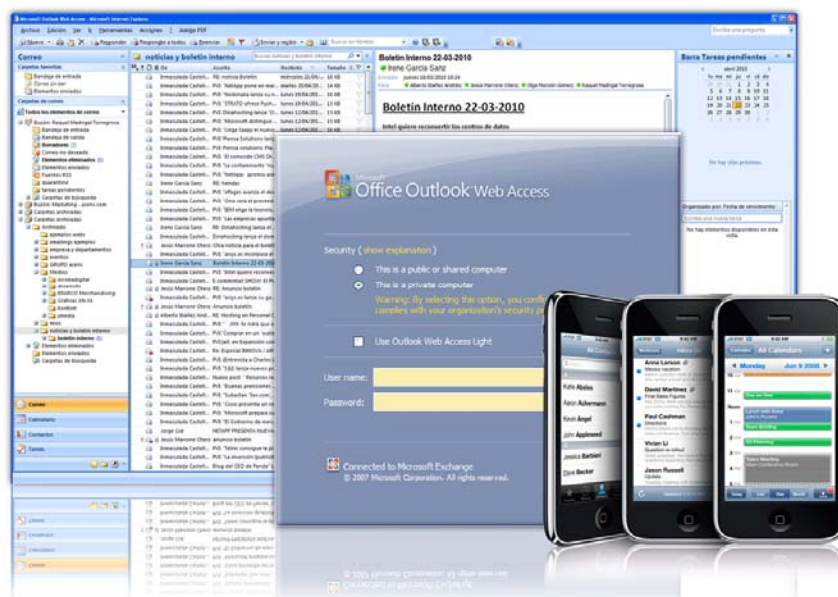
Microsoft Outlook Web Access - Microsoft Internet Explorer

Archivo Edición Ver Ir Herramientas Acciones ? Adobe PDF

Nuevo Responder Responder a todos Reenviar Enviar y recibir Buscar en libretas

Escriba una pregunta

Correo

Carpetas favoritas
Bandeja de entrada
Correo sin leer
Elementos enviados

Carpetas de correo
Todos los elementos de correo

Bandeja de entrada
Bandeja de salida
Borradores
Correo no deseado
Elementos eliminados
Elementos enviados
Fuentes RSS
quarantine
tareas pendientes
Carpetas de búsqueda
Carpetas archivadas
Archivado
empresa y proyectos
eventos
GRUPO acens
Medios
noticias y boletín interno
boletín interno
Elementos eliminados
Carpetas de búsqueda

Correo
Calendario
Contactos
Tareas

noticias y boletín interno

Inmaculada Castell... RE: noticia Boletín
Inmaculada Castell... PVE: Noticia para el boletín
Inmaculada Castell... PVE: "Entrevista a Charles..."
Irene García Sanz RE: Inmaculada Castellanos
Alberto Ibáñez Arévalo RE: Novedad
Jesús Marrone Otero Otra noticia para el boletín
Jesús Marrone Otero amuco boletín

Boletín Interno 22-03-2010
Irene García Sanz
Enviado: jueves 18/03/2010 10:24
Para: Alberto Ibáñez Arévalo; Jesús Marrone Otero; Olga Morales Gómez; Raquel Madrigal Torregrosa

Boletín Interno 22-03-2010

Intel quiere reconvertir los centros de datos

Barra Tareas pendientes
abril 2010

No hay citas próximas.

Organizado por: Fecha de vencimiento
Escriba una nueva tarea
No hay elementos disponibles en esta vista.

Microsoft
Office Outlook Web Access

Security ( show explanation )
This is a public or shared computer
This is a private computer
Warning: By selecting this option, you confirm that your computer complies with your organization's security policy.

Use Outlook Web Access Light

User name:
Password:

Connected to Microsoft Exchange
© 2007 Microsoft Corporation. All rights reserved.

Anna Lucero
Mexico vacation
David Martinez
Final Sales Figures
Kevin Ángel
Directions
Vivian Li
Garage Sale
Jason Rouses
Final sales figures

Kate Abeles
Anna Lucero
Kevin Ángel
John Appleseed
Jessica Barbieri
Dave Becker

Calendars All Calendars
Monday Jun 9 2008
Lunch with Anna
Team Briefing
Sales Meeting